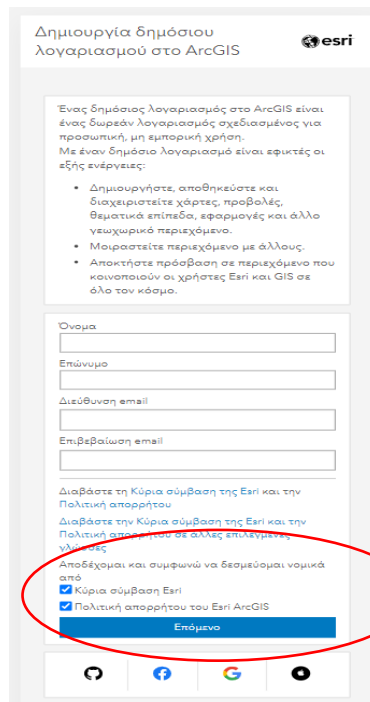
Δημιουργία δημόσιου λογαριασμού στο ArcGIS

esri

Ένας δημόσιος λογαριασμός στο ArcGIS είναι ένας δωρεάν λογαριασμός σχεδιασμένος για προσωπική, μη εμπορική χρήση.
Με έναν δημόσιο λογαριασμό είναι εφικτές οι εξής ενέργειες:

• Δημιουργήστε, αποθηκεύστε και διαχειριστείτε χάρτες, προβολές, θεματικά επίπεδα, εφαρμογές και άλλο γεωχωρικό περιεχόμενο.
• Μοιραστείτε περιεχόμενο με άλλους.
• Αποκτήστε πρόσβαση σε περιεχόμενο που κοινοποιούν οι χρήστες Esri και GIS σε όλο τον κόσμο.

Όνομα

Επώνυμο

Διεύθυνση email

Επιβεβαίωση email

Διαβάστε τη Κύρια σύμβαση της Esri και την Πολιτική απορρήτου

Διαβάστε την Κύρια σύμβαση της Esri και την Πολιτική απορρήτου σε άλλες επιλεγμένες γλώσσες

Αποδέχομαι και συμφωνώ να δεσμεύομαι νομικά από
Κύρια σύμβαση Esri
Πολιτική απορρήτου του Esri ArcGIS

Επόμενο